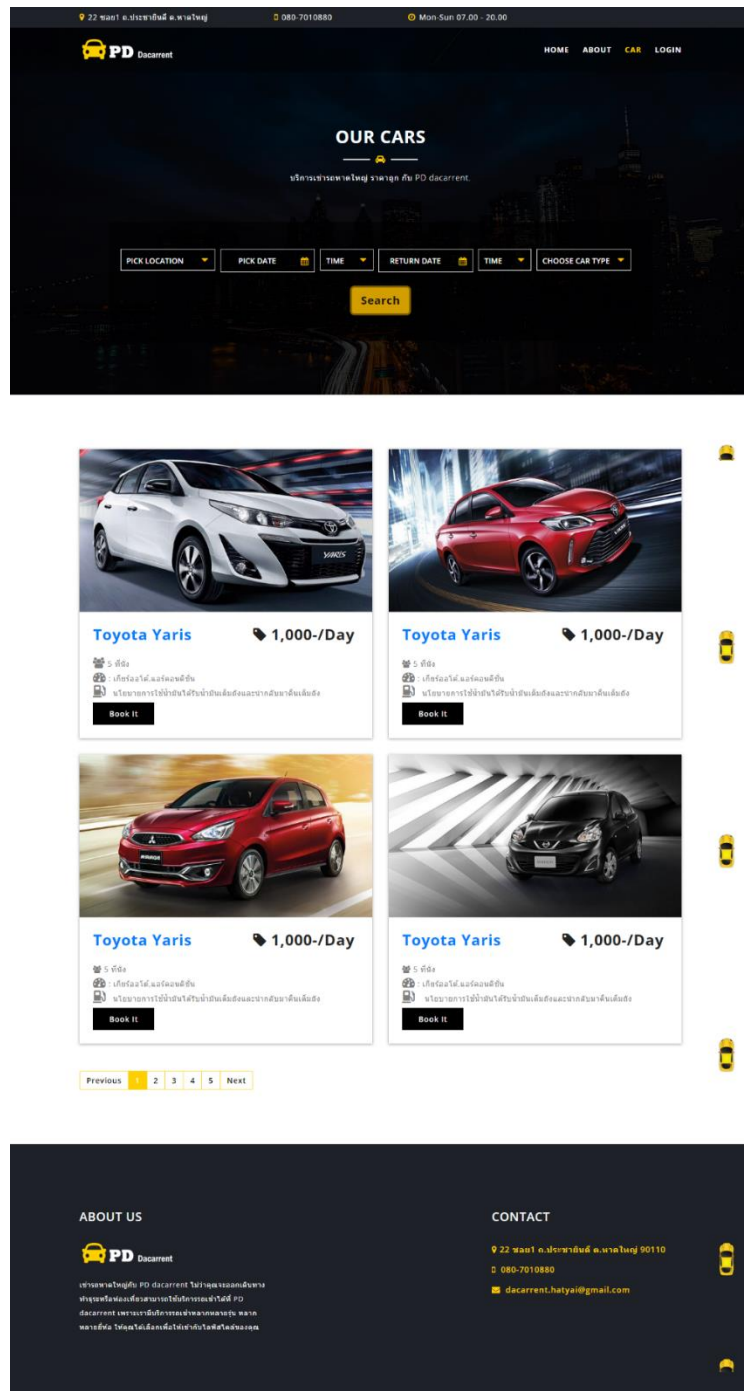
22 ซอย1 ถ.ประชาธิปัตย์ ต.หาดใหญ่   080-7010880   Mon-Sun 07.00 - 20.00

PD Dacarrent

HOME   ABOUT   CAR   LOGIN

OUR CARS

บริการเช่ารถหาดใหญ่ ราคาถูก กับ PD dacarrent.

PICK LOCATION   PICK DATE   TIME   RETURN DATE   TIME   CHOOSE CAR TYPE

Search

Toyota Yaris   1,000-/Day
5 ที่นั่ง
: เกียร์ออโต้,แอร์คอนดิชั่น
นโยบายการใช้น้ำมันได้รับน้ำมันเต็มถังและปากลับมาเติมเต็มถัง
Book It

Toyota Yaris   1,000-/Day
5 ที่นั่ง
: เกียร์ออโต้,แอร์คอนดิชั่น
นโยบายการใช้น้ำมันได้รับน้ำมันเต็มถังและปากลับมาเติมเต็มถัง
Book It

Toyota Yaris   1,000-/Day
5 ที่นั่ง
: เกียร์ออโต้,แอร์คอนดิชั่น
นโยบายการใช้น้ำมันได้รับน้ำมันเต็มถังและปากลับมาเติมเต็มถัง
Book It

Toyota Yaris   1,000-/Day
5 ที่นั่ง
: เกียร์ออโต้,แอร์คอนดิชั่น
นโยบายการใช้น้ำมันได้รับน้ำมันเต็มถังและปากลับมาเติมเต็มถัง
Book It

Previous 1 2 3 4 5 Next

ABOUT US

PD Dacarrent

เช่ารถหาดใหญ่กับ PD dacarrent ไม่ว่าคุณจะออกเดินทางทำธุรกิจหรือท่องเที่ยวสามารถใช้บริการรถเช่าได้ที่ PD dacarrent เพราะเรามีบริการรถเช่าหลากหลายรุ่น หลากหลายยี่ห้อ ให้คุณได้เลือกเพื่อให้เข้ากับไลฟ์สไตล์ของคุณ

CONTACT

22 ซอย1 ถ.ประชาธิปัตย์ ต.หาดใหญ่ 90110
080-7010880
dacarrent.hatyai@gmail.com